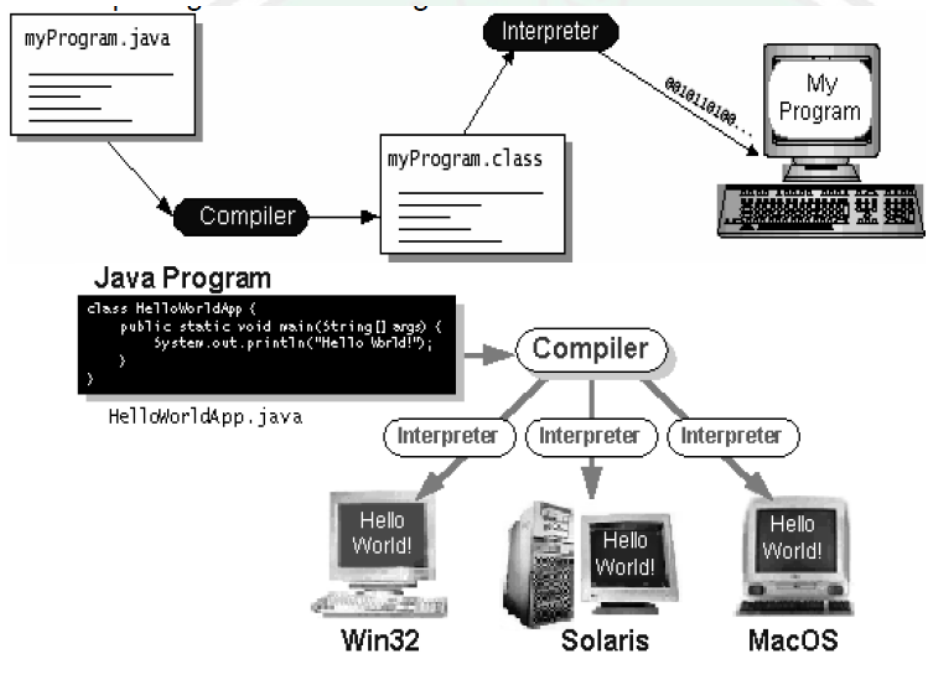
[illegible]

myProgram.java

Interpreter

0010110100...

My Program

myProgram.class

Compiler

Java Program

class HelloWorldApp {
    public static void main(String[] args) {
        System.out.println("Hello World!");
    }
}

HelloWorldApp.java

Compiler

Interpreter

Interpreter

Interpreter

Hello World!

Hello World!

Hello World!

Win32

Solaris

MacOS